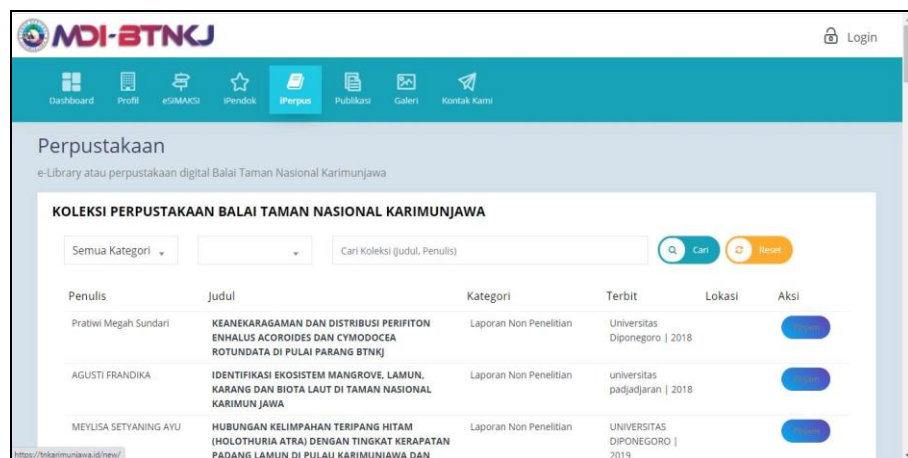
MDI-BTNKJ

Login

Dashboard Profil eSIMAKSI iPendok iPerpus Publikasi Galeri Kontak Kami

Perpustakaan

e-Library atau perpustakaan digital Balai Taman Nasional Karimunjawa

KOLEKSI PERPUSTAKAAN BALAI TAMAN NASIONAL KARIMUNJAWA

Semua Kategori

Cari Koleksi (Judul, Penulis)

Cari

Reset

| Penulis | Judul | Kategori | Terbit | Lokasi | Aksi |
|---|---|---|---|---|---|
| Pratiwi Megah Sundari | KEANEKARAGAMAN DAN DISTRIBUSI PERIFITON ENHALUS ACOROIDES DAN CYMODOCEA ROTUNDATA DI PULAI PARANG BTNKJ | Laporan Non Penelitian | Universitas Diponegoro \| 2018 | | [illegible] |
| AGUSTI FRANDIKA | IDENTIFIKASI EKOSISTEM MANGROVE, LAMUN, KARANG DAN BIOTA LAUT DI TAMAN NASIONAL KARIMUN JAWA | Laporan Non Penelitian | universitas padjadjaran \| 2018 | | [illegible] |
| MEYLISA SETYANING AYU | HUBUNGAN KELIMPAHAN TERIPANG HITAM (HOLOTHURIA ATRA) DENGAN TINGKAT KERAPATAN PADANG LAMUN DI PULAU KARIMUNJAWA DAN | Laporan Non Penelitian | UNIVERSITAS DIPONEGORO \| 2019 | | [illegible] |

https://tnkarimunjawa.id/new/